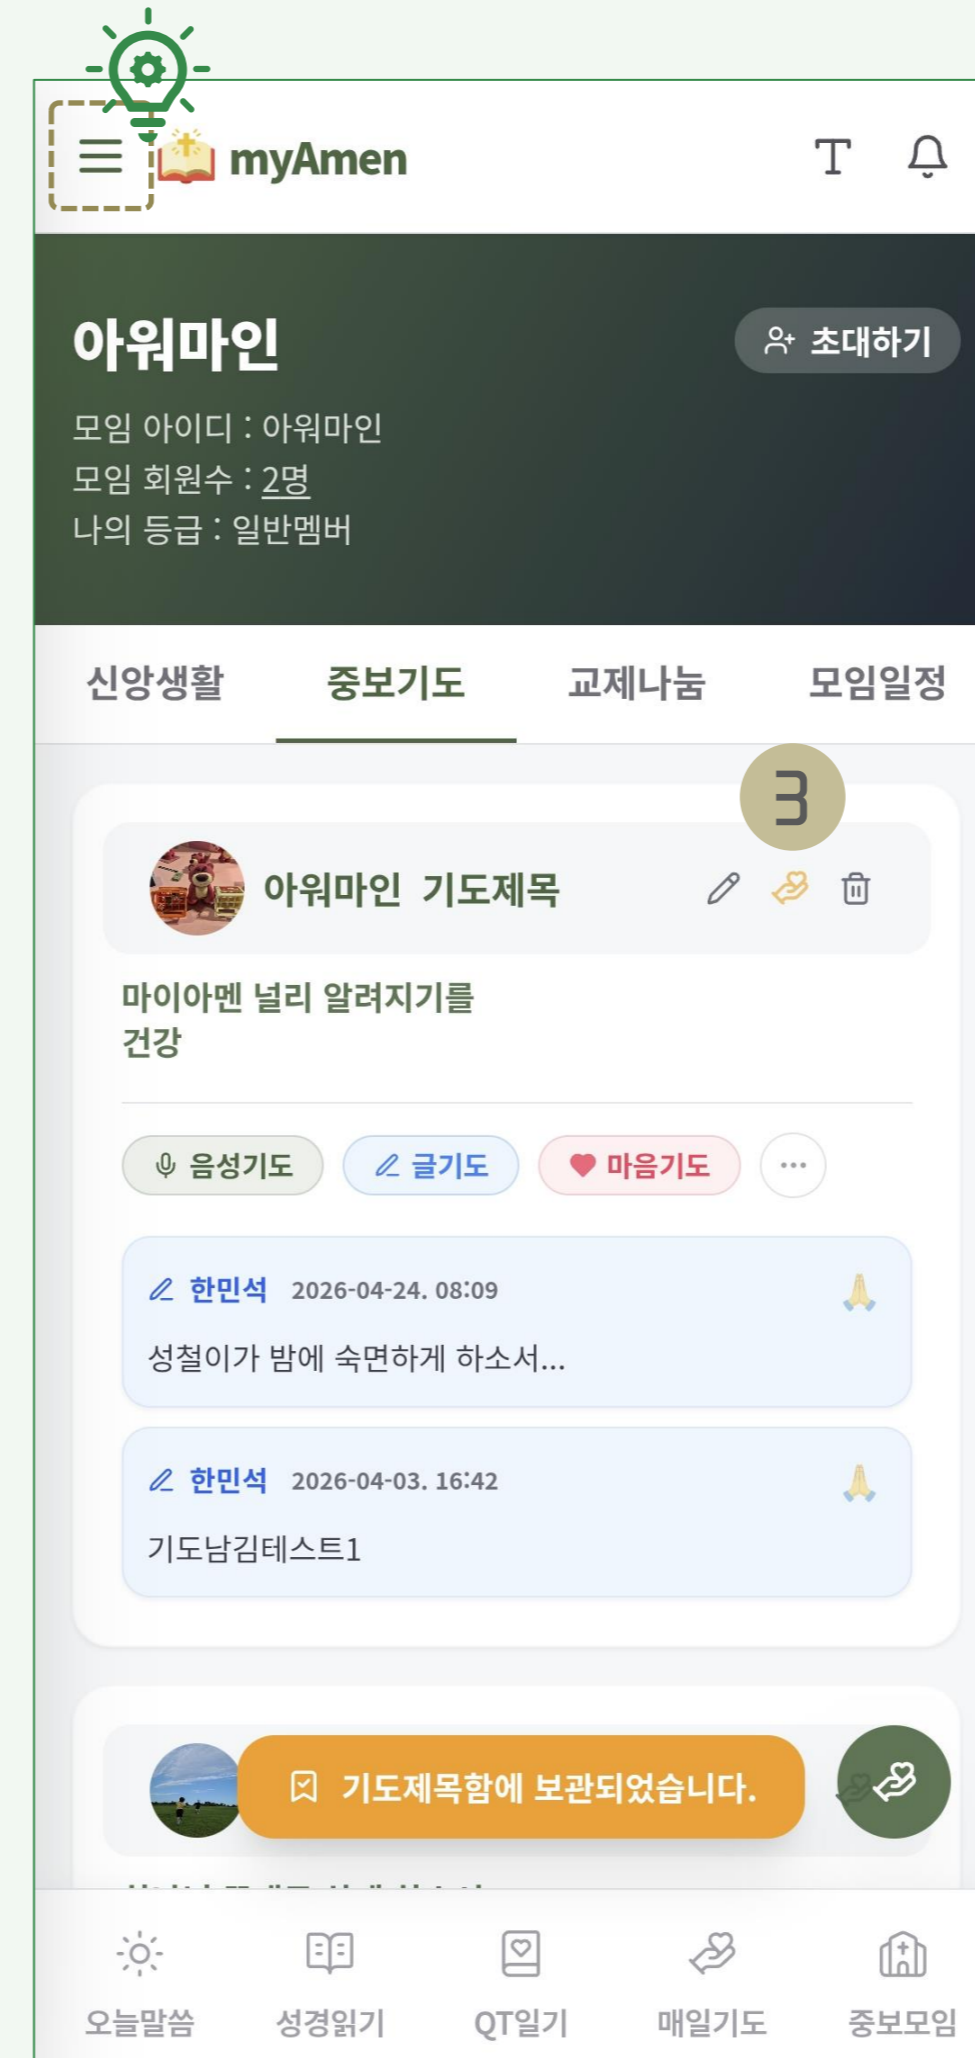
myAmen

T

아워마인

초대하기

모임 아이디 : 아워마인
모임 회원수 : 2명
나의 등급 : 일반멤버

신앙생활
중보기도
교제나눔
모임일정

3

아워마인 기도제목

마이아멘 널리 알려지기를
건강

음성기도
글기도
마음기도
···

한민석 2026-04-24. 08:09

성철이가 밤에 숙면하게 하소서...

한민석 2026-04-03. 16:42

기도남김테스트1

기도제목함에 보관되었습니다.

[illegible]

오늘말씀
성경읽기
QT일기
매일기도
중보모임